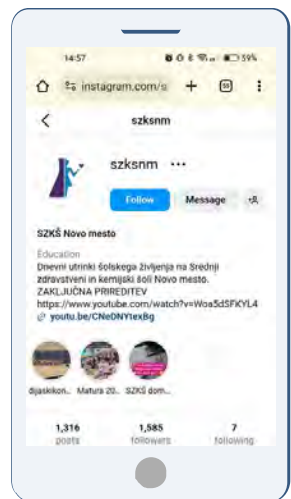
14:57

59%

instagram.com/s

+

58

szksnm

szksnm

Follow

Message

SZKŠ Novo mesto

Education

Dnevni utrinki šolskega življenja na Srednji zdravstveni in kemijski šoli Novo mesto. ZAKLJUČNA PRIREDITEV https://www.youtube.com/watch?v=Woa5dSFKYL4

youtu.be/CNeDNY1exBg

dijaskikon...

Matura 20...

SZKŠ dom...

1,316
posts

1,585
followers

7
following